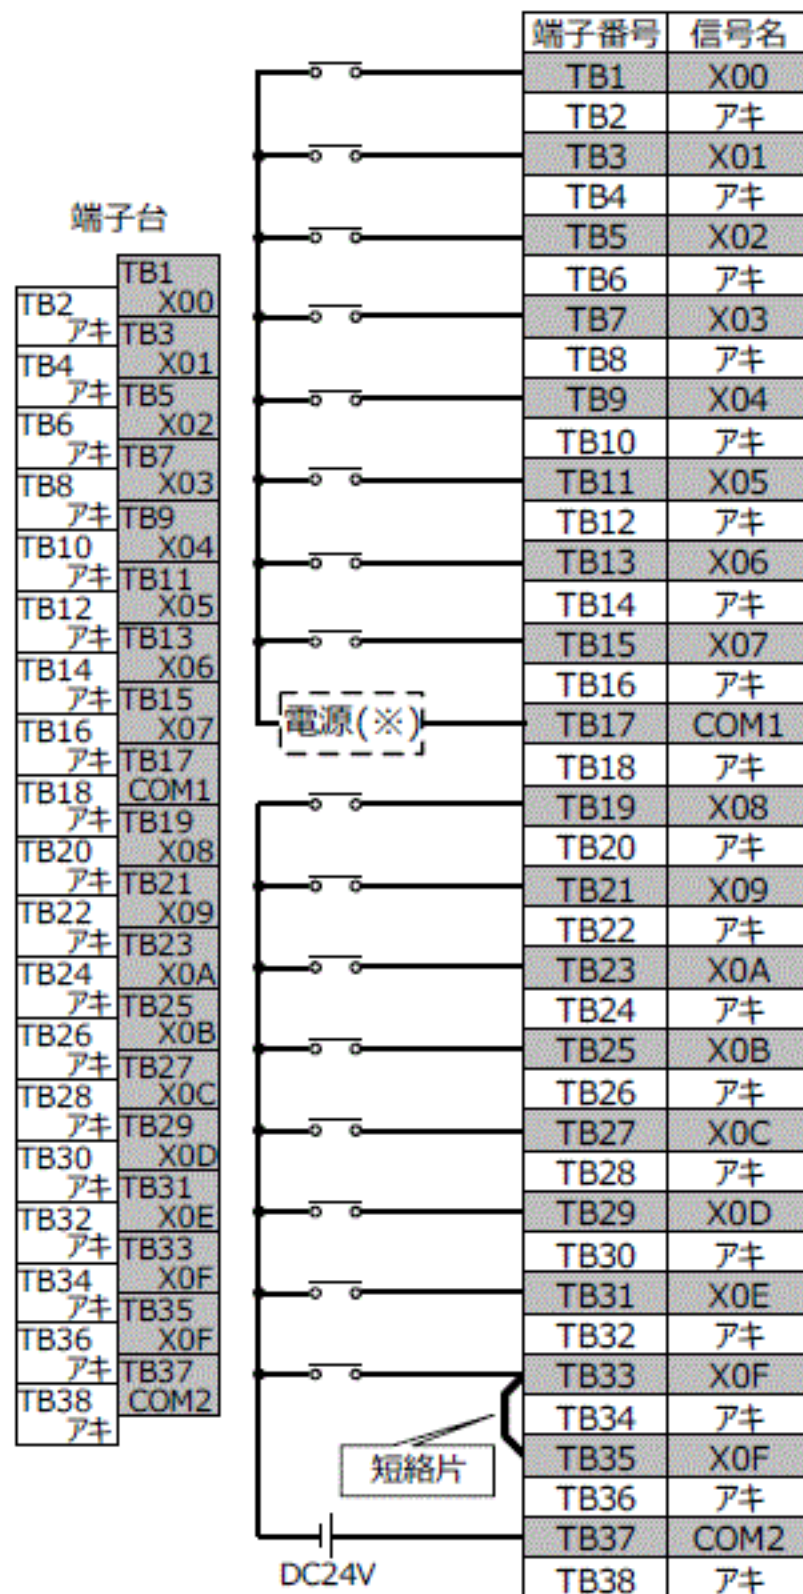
端子台

TB1 X00
TB2 アキ
TB3 X01
TB4 アキ
TB5 X02
TB6 アキ
TB7 X03
TB8 アキ
TB9 X04
TB10 アキ
TB11 X05
TB12 アキ
TB13 X06
TB14 アキ
TB15 X07
TB16 アキ
TB17 COM1
TB18 アキ
TB19 X08
TB20 アキ
TB21 X09
TB22 アキ
TB23 X0A
TB24 アキ
TB25 X0B
TB26 アキ
TB27 X0C
TB28 アキ
TB29 X0D
TB30 アキ
TB31 X0E
TB32 アキ
TB33 X0F
TB34 アキ
TB35 X0F
TB36 アキ
TB37 COM2
TB38 アキ

電源(※)

短絡片

DC24V

| 端子番号 | 信号名 |
|---|---|
| TB1 | X00 |
| TB2 | アキ |
| TB3 | X01 |
| TB4 | アキ |
| TB5 | X02 |
| TB6 | アキ |
| TB7 | X03 |
| TB8 | アキ |
| TB9 | X04 |
| TB10 | アキ |
| TB11 | X05 |
| TB12 | アキ |
| TB13 | X06 |
| TB14 | アキ |
| TB15 | X07 |
| TB16 | アキ |
| TB17 | COM1 |
| TB18 | アキ |
| TB19 | X08 |
| TB20 | アキ |
| TB21 | X09 |
| TB22 | アキ |
| TB23 | X0A |
| TB24 | アキ |
| TB25 | X0B |
| TB26 | アキ |
| TB27 | X0C |
| TB28 | アキ |
| TB29 | X0D |
| TB30 | アキ |
| TB31 | X0E |
| TB32 | アキ |
| TB33 | X0F |
| TB34 | アキ |
| TB35 | X0F |
| TB36 | アキ |
| TB37 | COM2 |
| TB38 | アキ |